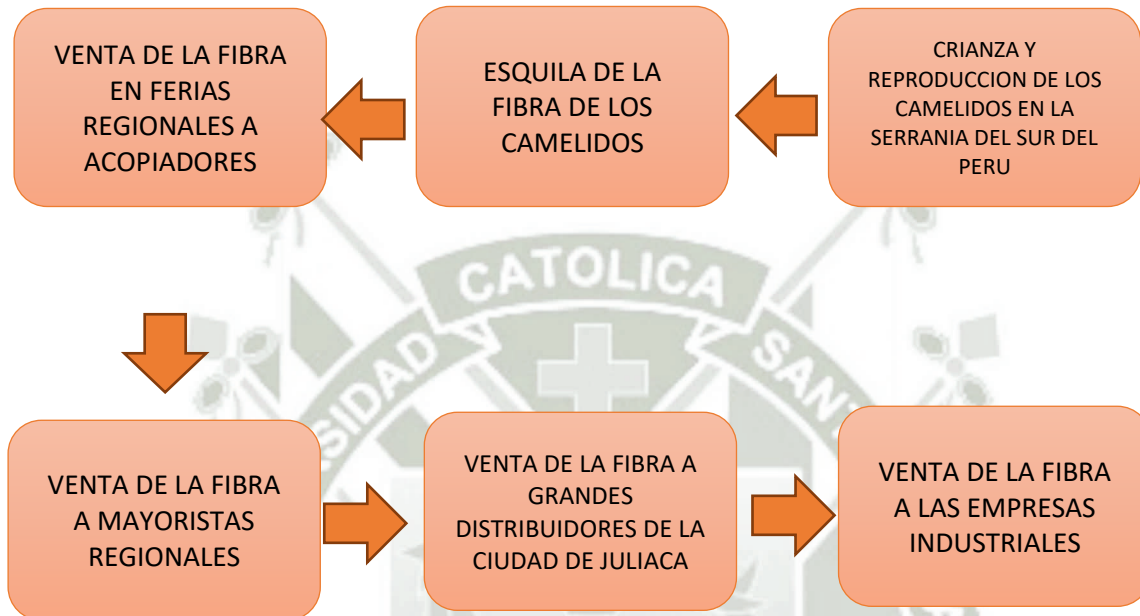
VENTA DE LA FIBRA EN FERIAS REGIONALES A ACOPIADORES

ESQUILA DE LA FIBRA DE LOS CAMELIDOS

CRIANZA Y REPRODUCCION DE LOS CAMELIDOS EN LA SERRANIA DEL SUR DEL PERU

CATOLICA

SIDAD

SAN

VENTA DE LA FIBRA A MAYORISTAS REGIONALES

VENTA DE LA FIBRA A GRANDES DISTRIBUIDORES DE LA CIUDAD DE JULIACA

VENTA DE LA FIBRA A LAS EMPRESAS INDUSTRIALES